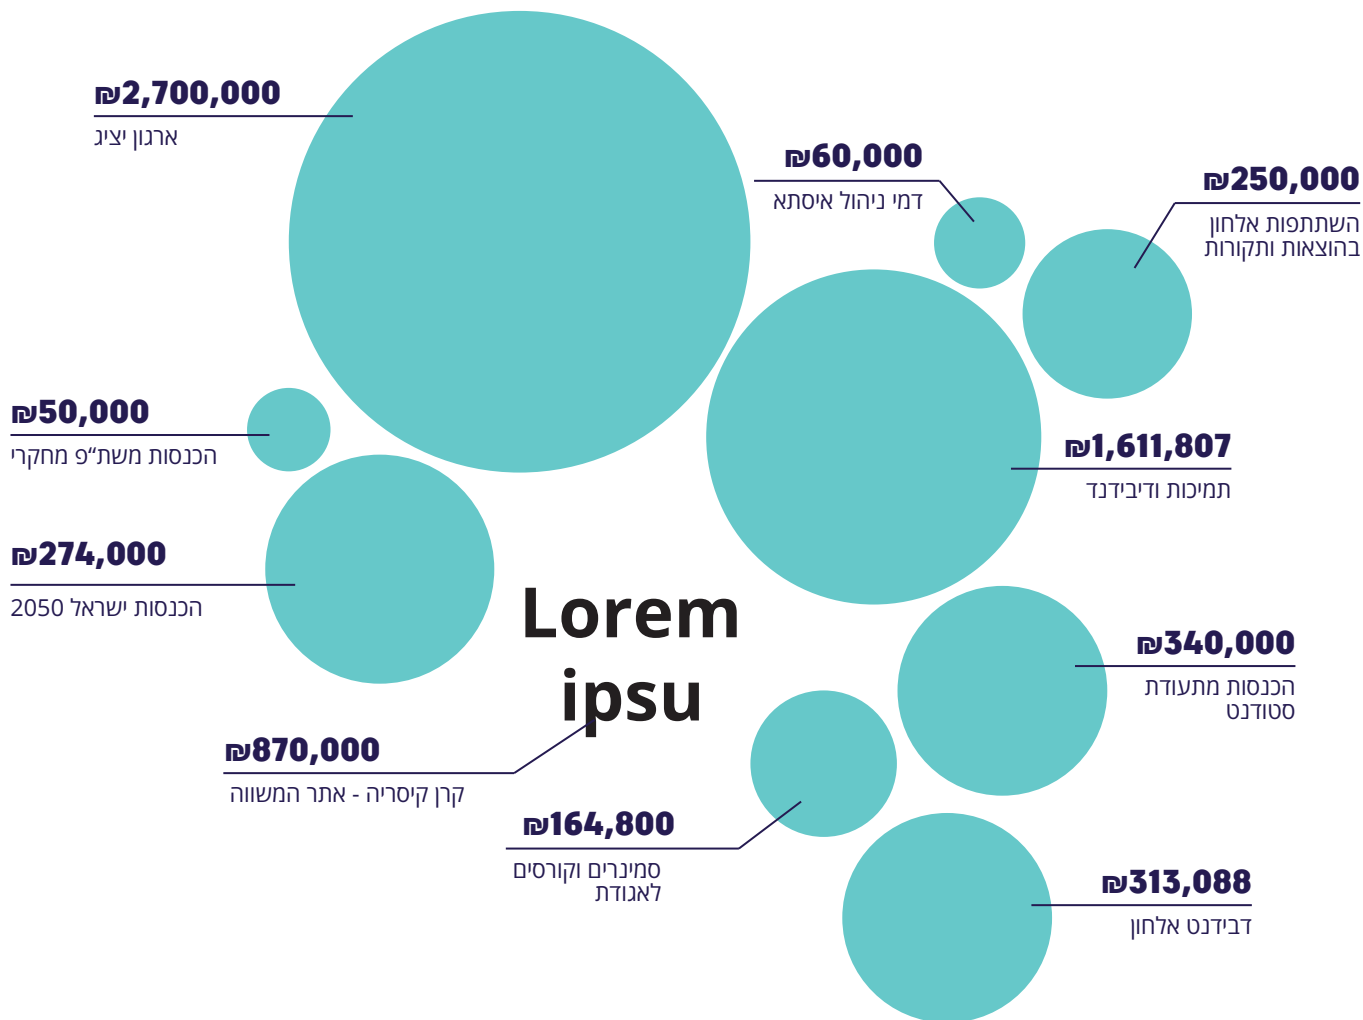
₪2,700,000
ארגון יציג

₪60,000
דמי ניהול איסתא

₪250,000
השתתפות אלחון בהוצאות ותקורות

₪50,000
הכנסות משת"פ מחקרי

₪1,611,807
תמיכות ודיבידנד

₪274,000
הכנסות ישראל 2050

Lorem ipsu

₪340,000
הכנסות מתעודת סטודנט

₪870,000
קרן קיסריה - אתר המשווה

₪164,800
סמינרים וקורסים לאגודת

₪313,088
דבידנט אלחון